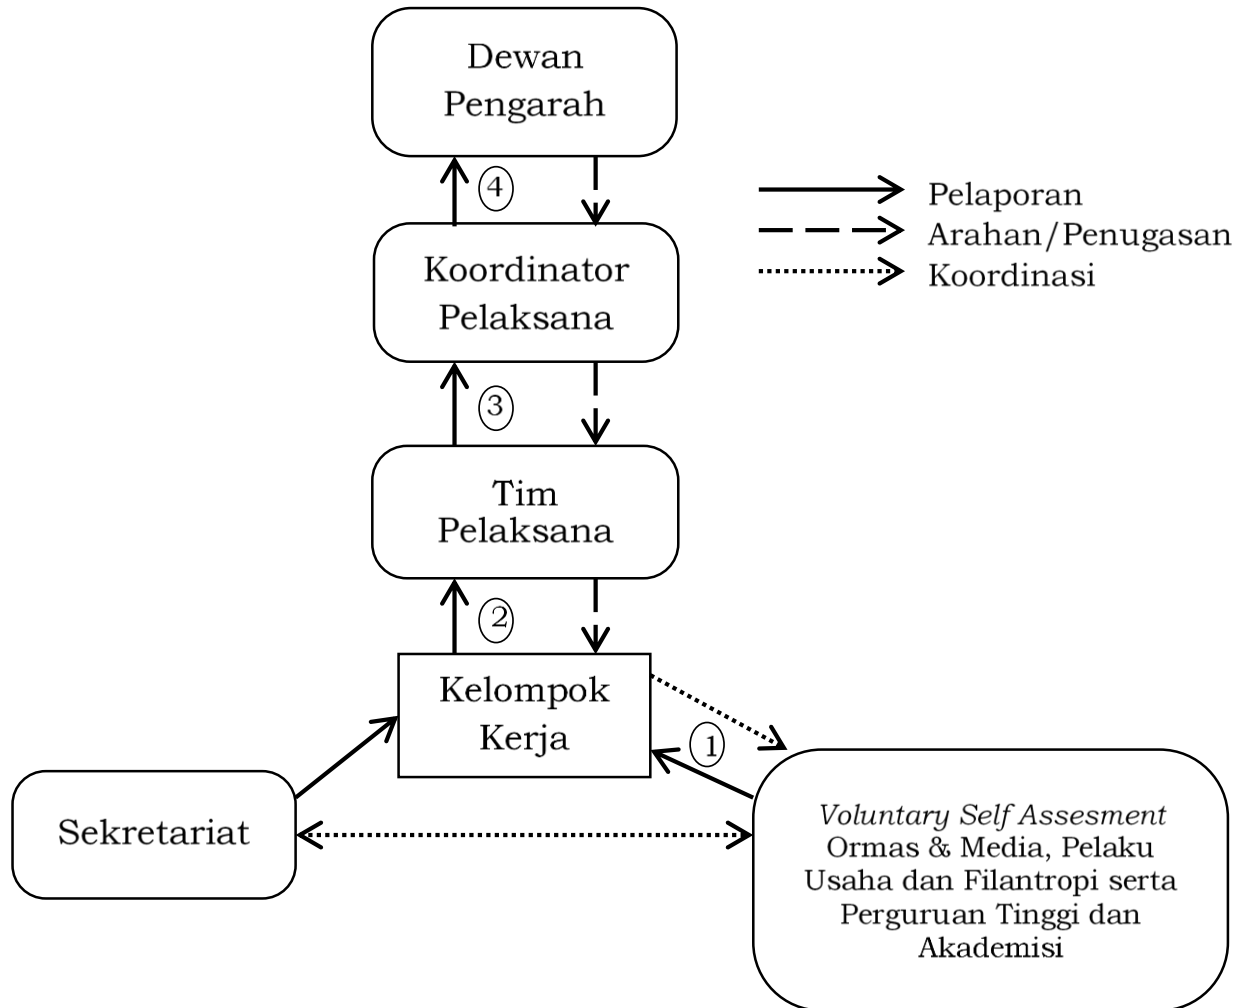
Dewan Pengarah

4

Pelaporan
Arahan/Penugasan
Koordinasi

Koordinator Pelaksana

3

Tim Pelaksana

2

Kelompok Kerja

1

Sekretariat

*Voluntary Self Assesment*
Ormas & Media, Pelaku Usaha dan Filantropi serta Perguruan Tinggi dan Akademisi